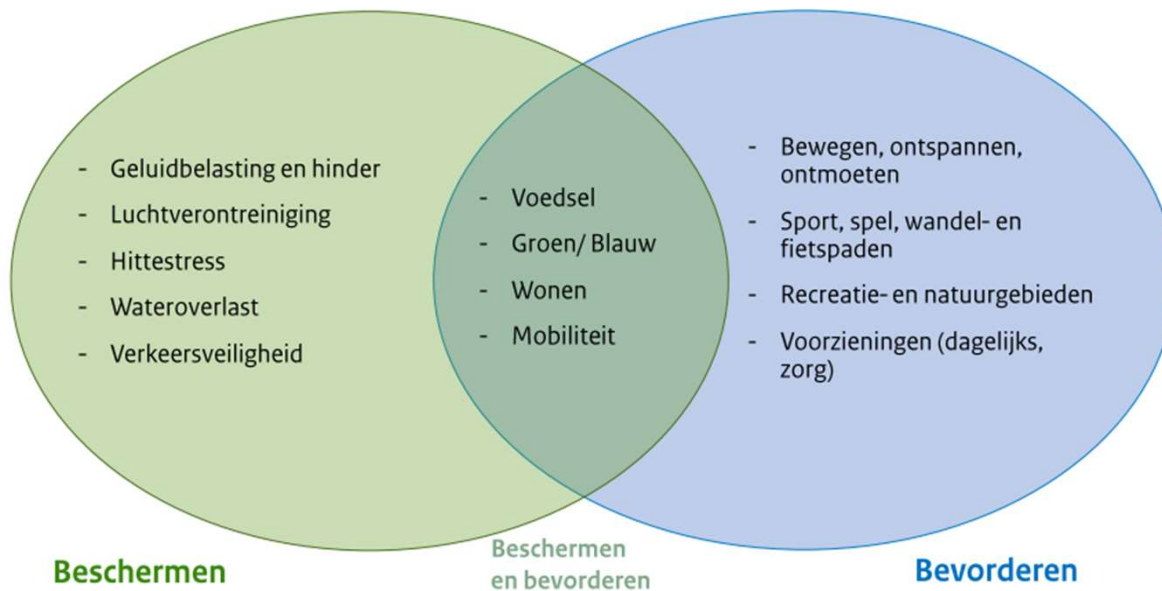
- Geluidbelasting en hinder
- Luchtverontreiniging
- Hittestress
- Wateroverlast
- Verkeersveiligheid

- Voedsel
- Groen/ Blauw
- Wonen
- Mobiliteit

- Bewegen, ontspannen, ontmoeten
- Sport, spel, wandel- en fietspaden
- Recreatie- en natuurgebieden
- Voorzieningen (dagelijks, zorg)

Beschermen

Beschermen en bevorderen

Bevorderen